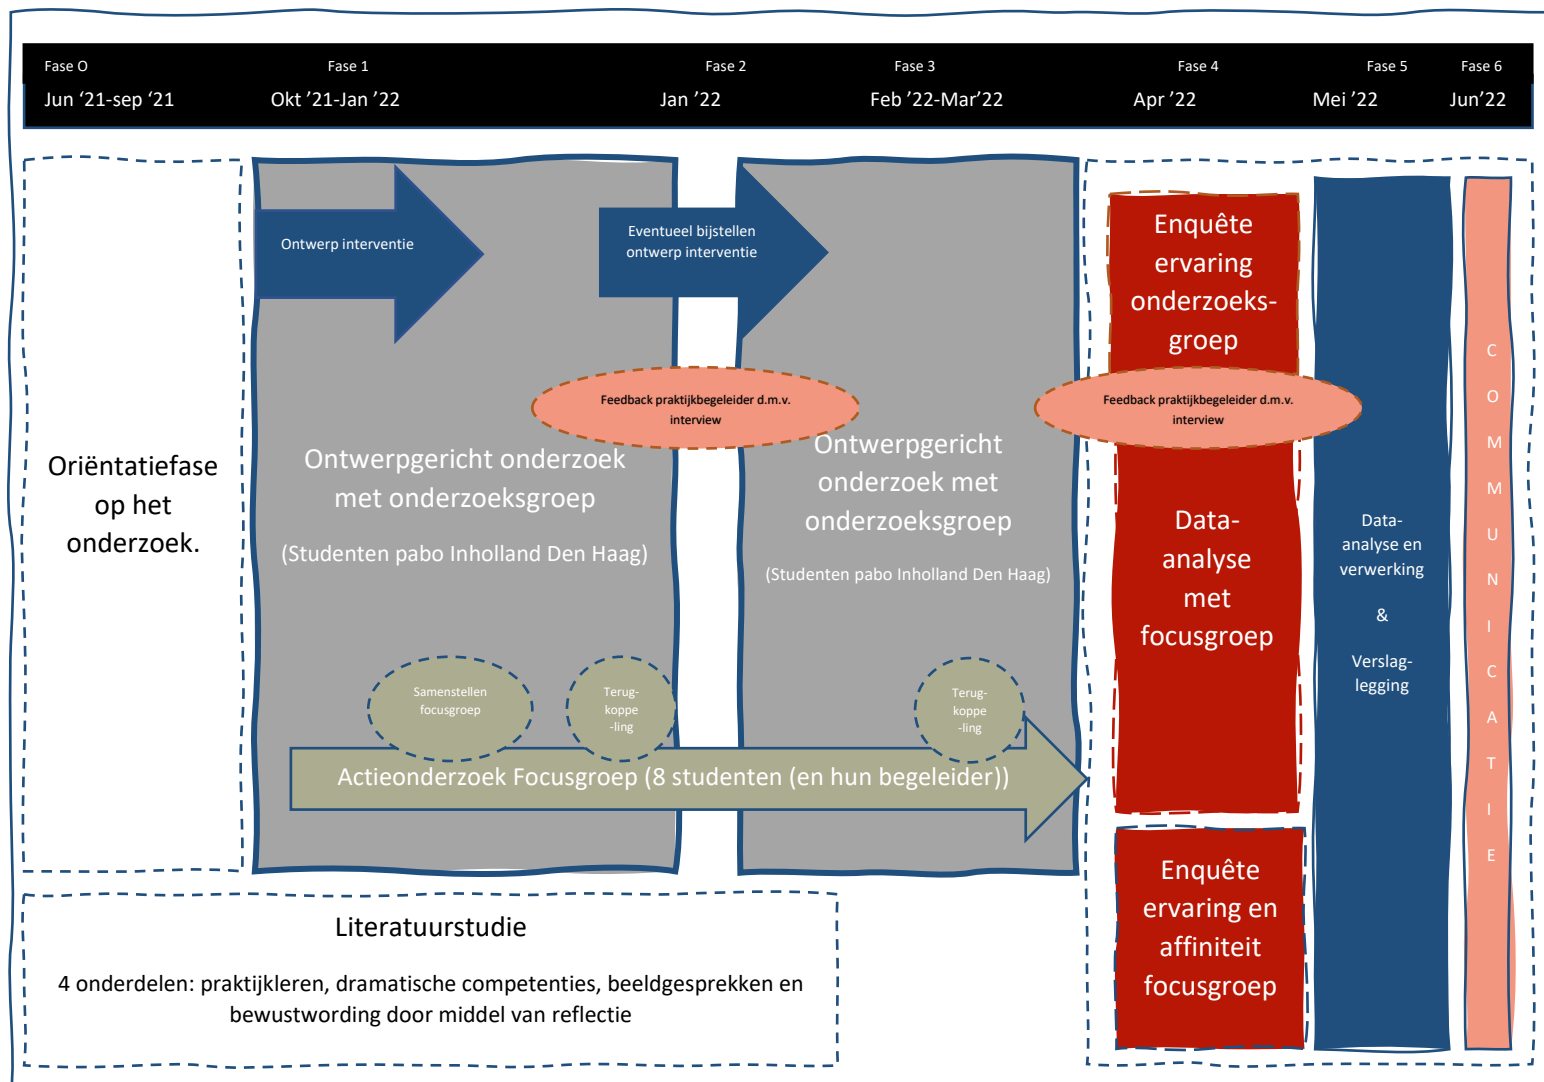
Fase O
Jun ‘21-sep ‘21

Fase 1
Okt ’21-Jan ’22

Fase 2
Jan ’22

Fase 3
Feb ’22-Mar’22

Fase 4
Apr ’22

Fase 5
Mei ’22

Fase 6
Jun’22

Oriëntatiefase op het onderzoek.

Ontwerp interventie

Eventueel bijstellen ontwerp interventie

Feedback praktijkbegeleider d.m.v. interview

Ontwerpgericht onderzoek met onderzoeksgroep

(Studenten pabo Inholland Den Haag)

Ontwerpgericht onderzoek met onderzoeksgroep

(Studenten pabo Inholland Den Haag)

Samenstellen focusgroep

Terug-koppe-ling

Terug-koppe-ling

Actieonderzoek Focusgroep (8 studenten (en hun begeleider))

Enquête ervaring onderzoeksgroep

Feedback praktijkbegeleider d.m.v. interview

Data-analyse met focusgroep

Enquête ervaring en affiniteit focusgroep

Data-analyse en verwerking

&

Verslag-legging

COMMUNICATIE

Literatuurstudie

4 onderdelen: praktijkleren, dramatische competenties, beeldgesprekken en bewustwording door middel van reflectie